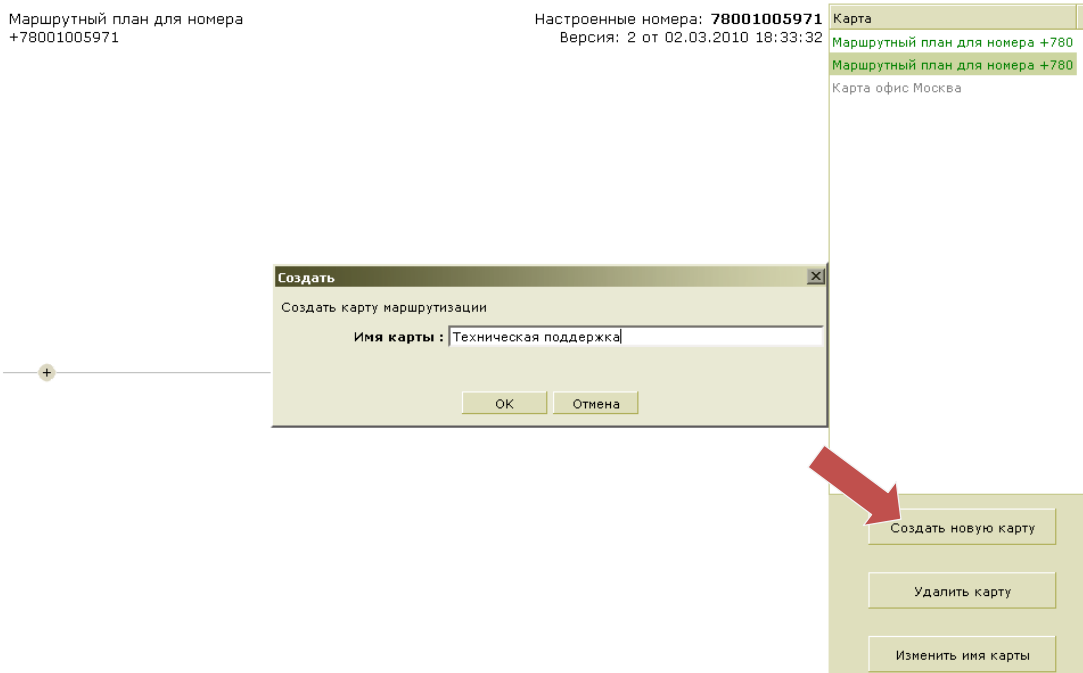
Маршрутный план для номера +78001005971

Настроенные номера: **78001005971**
Версия: 2 от 02.03.2010 18:33:32

Карта
Маршрутный план для номера +780
Маршрутный план для номера +780
Карта офис Москва

Создать
Создать карту маршрутизации
Имя карты : Техническая поддержка
OK
Отмена

+

Создать новую карту
Удалить карту
Изменить имя карты